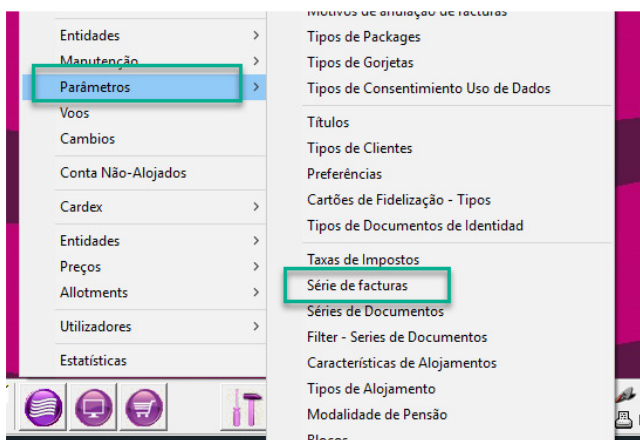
Entidades
Manutenção
Parâmetros
Voos
Cambios
Conta Não-Alojados
Cardex
Entidades
Preços
Allotments
Utilizadores
Estatísticas

Motivos de anulação de facturas
Tipos de Packages
Tipos de Gorjetas
Tipos de Consentimento Uso de Dados
Títulos
Tipos de Clientes
Preferências
Cartões de Fidelização - Tipos
Tipos de Documentos de Identidad
Taxas de Impostos
Série de facturas
Séries de Documentos
Filter - Series de Documentos
Características de Alojamentos
Tipos de Alojamento
Modalidade de Pensão
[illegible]